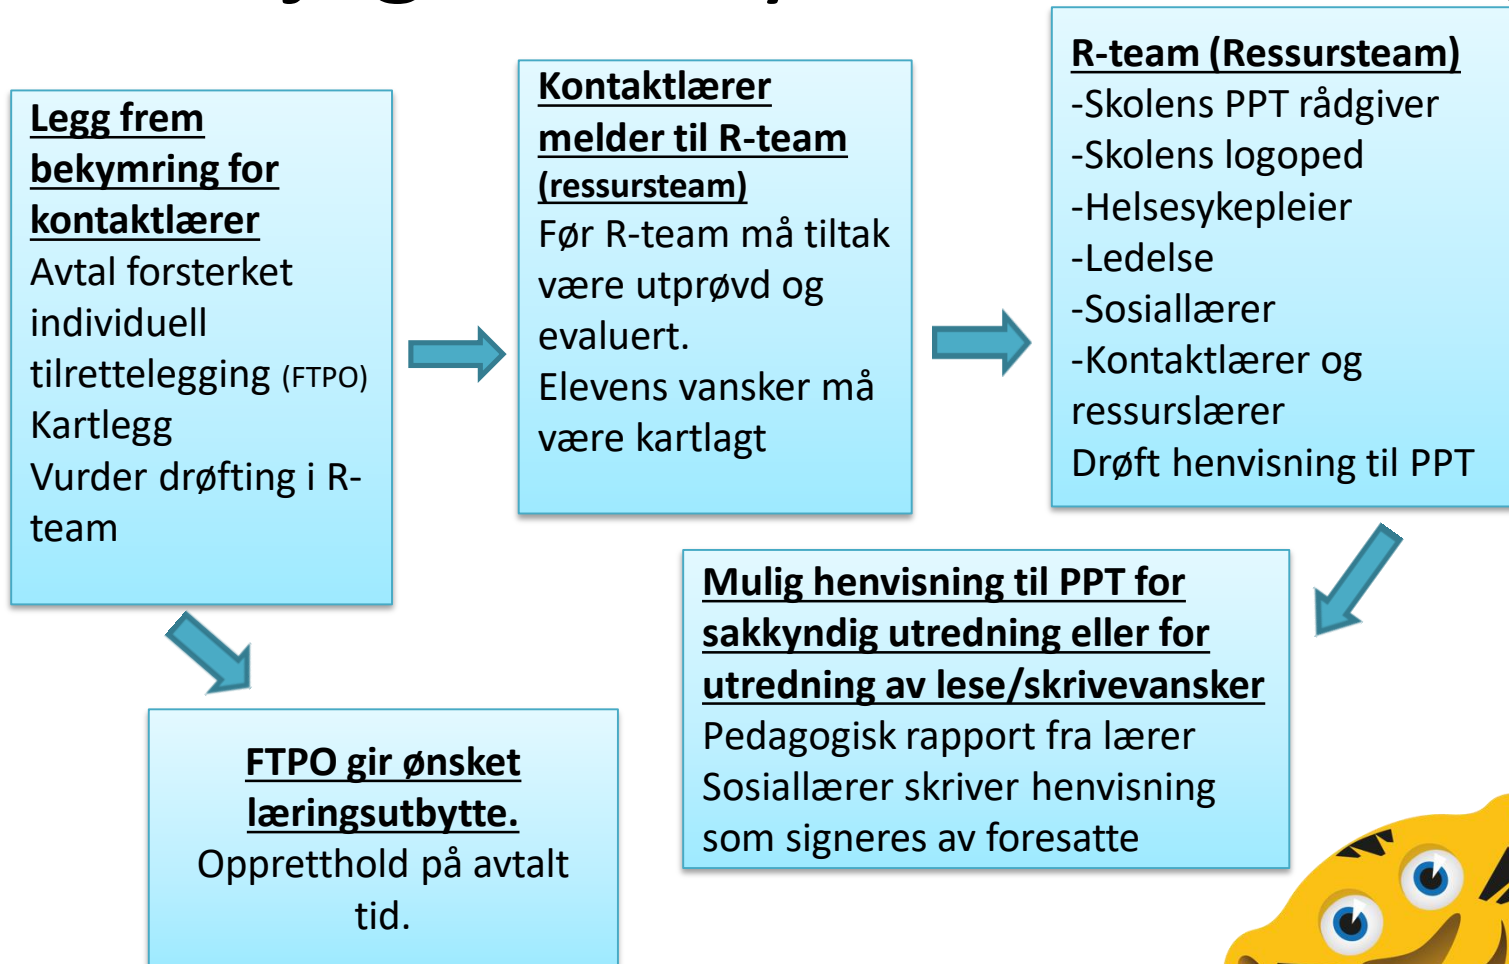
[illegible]

**Legg frem bekymring for kontaktlærer**
Avtal forsterket individuell tilrettelegging (FTPO)
Kartlegg
Vurder drøfting i R-team

**Kontaktlærer melder til R-team (ressursteam)**
Før R-team må tiltak være utprøvd og evaluert.
Elevens vansker må være kartlagt

**R-team (Ressursteam)**
-Skolens PPT rådgiver
-Skolens logoped
-Helsesykepleier
-Ledelse
-Sosiallærer
-Kontaktlærer og ressurslærer
Drøft henvisning til PPT

**Mulig henvisning til PPT for sakkyndig utredning eller for utredning av lese/skrivevansker**
Pedagogisk rapport fra lærer
Sosiallærer skriver henvisning som signeres av foresatte

**FTPO gir ønsket læringsutbytte.**
Oppretthold på avtalt tid.